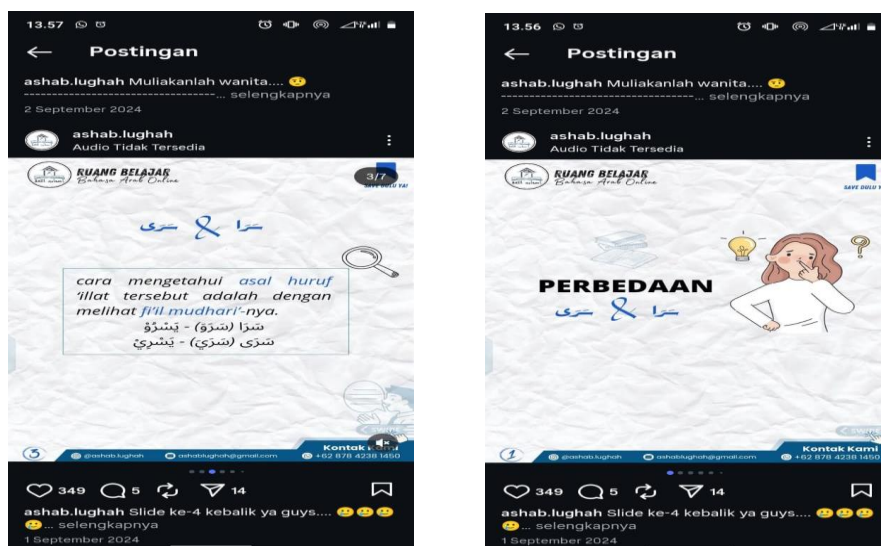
13.57

← Postingan

ashab.lughah Muliakanlah wanita....
------------------------------------... selengkapnya
2 September 2024

ashab.lughah
Audio Tidak Tersedia

RUANG BELAJAR
Bahasa Arab Online

3/7

SAVE DULU YA!

سرا & سرى

cara mengetahui asal huruf 'illat tersebut adalah dengan melihat fi'il mudhari'-nya.
سَرَا (سَرَوَ) - يَسْرُوْ
سَرَى (سَرَيَ) - يَسْرِيْ

5

@ashab.lughah
ashablughah@gmail.com
Kontak Kami
+62 878 4238 1450

349 5 14

ashab.lughah Slide ke-4 kebalik ya guys....
... selengkapnya
1 September 2024

13.56

← Postingan

ashab.lughah Muliakanlah wanita....
------------------------------------... selengkapnya
2 September 2024

ashab.lughah
Audio Tidak Tersedia

RUANG BELAJAR
Bahasa Arab Online

SAVE DULU YA!

PERBEDAAN
سرا & سرى

1

@ashab.lughah
ashablughah@gmail.com
Kontak Kami
+62 878 4238 1450

349 5 14

ashab.lughah Slide ke-4 kebalik ya guys....
... selengkapnya
1 September 2024